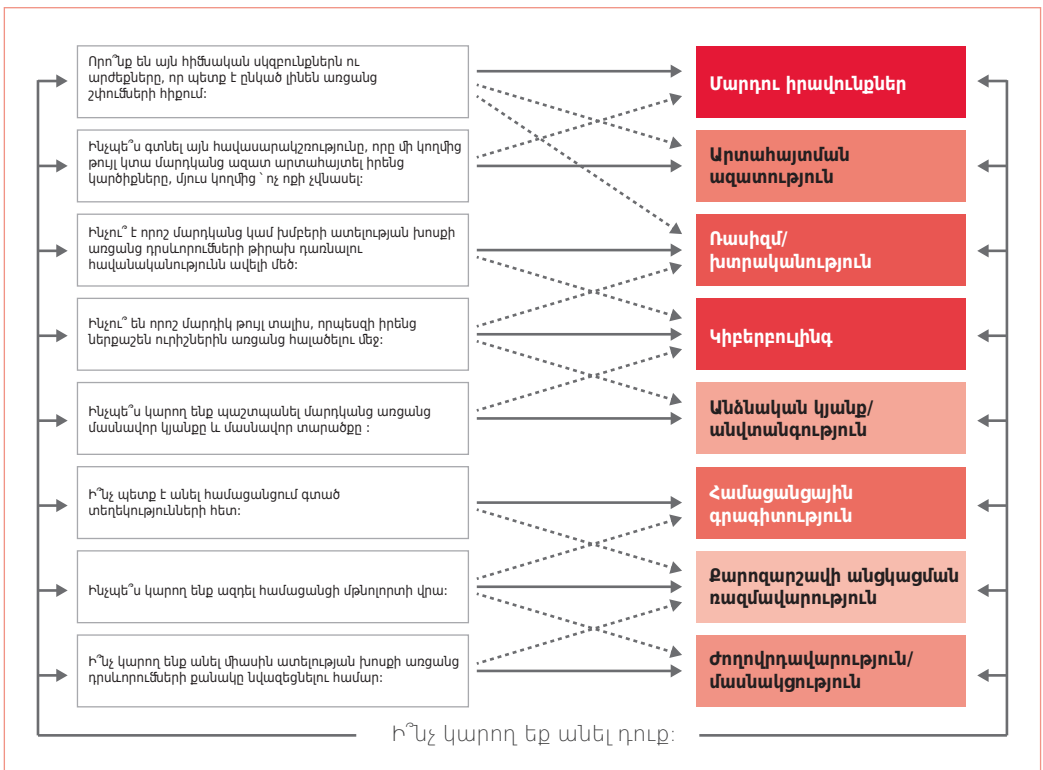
Որո՞նք են այն հիմնական սկզբունքներն ու արժեքները, որ պետք է ընկած լինեն առցանց շփումների հիքում:

Ինչպե՞ս գտնել այն հավասարակշռությունը, որը մի կողմից թույլ կտա մարդկանց ազատ արտահայտել իրենց կարծիքները, մյուս կողմից ՝ ոչ ոքի չվնասել:

Ինչու՞ է որոշ մարդկանց կամ խմբերի ատելության խոսքի առցանց դրսևորումների թիրախ դառնալու հավանականությունն ավելի մեծ:

Ինչու՞ են որոշ մարդիկ թույլ տալիս, որպեսզի իրենց ներքաշեն ուրիշներին առցանց հալածելու մեջ:

Ինչպե՞ս կարող ենք պաշտպանել մարդկանց առցանց մասնավոր կյանքը և մասնավոր տարածքը :

Ի՞նչ պետք է անել համացանցում գտած տեղեկությունների հետ:

Ինչպե՞ս կարող ենք ազդել համացանցի մթնոլորտի վրա:

Ի՞նչ կարող ենք անել միասին ատելության խոսքի առցանց դրսևորումների քանակը նվազեցնելու համար:

Մարդու իրավունքներ

Արտահայտման ազատություն

Ռասիզմ/ խտրականություն

Կիբերբուլինգ

Անձնական կյանք/ անվտանգություն

Համացանցային գրագիտություն

Քարոզարշավի անցկացման ռազմավարություն

Ժողովրդավարություն/ մասնակցություն

Ի՞նչ կարող եք անել դուք: